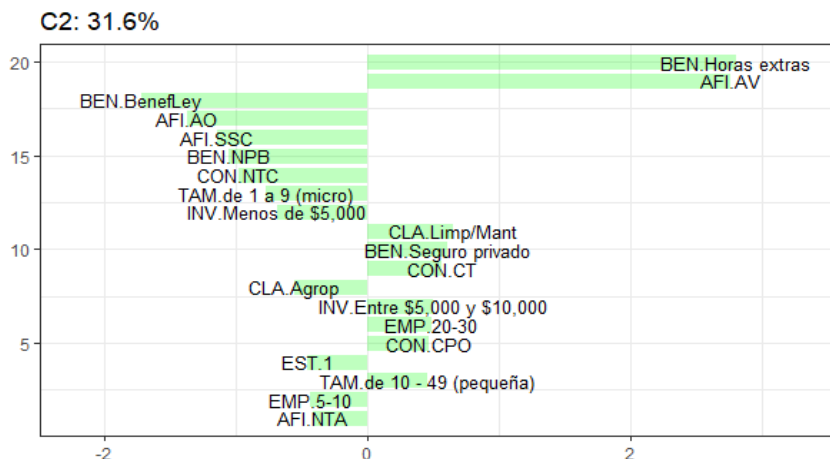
C2: 31.6%

20
15
10
5

BEN.Horas extras
AFI.AV
BEN.BenefLey
AFI.AO
AFI.SSC
BEN.NPB
CON.NTC
TAM.de 1 a 9 (micro)
INV.Menos de $5,000
CLA.Limp/Mant
BEN.Seguro privado
CON.CT
CLA.Agrop
INV.Entre $5,000 y $10,000
EMP.20-30
CON.CPO
EST.1
TAM.de 10 - 49 (pequeña)
EMP.5-10
AFI.NTA

-2
0
2